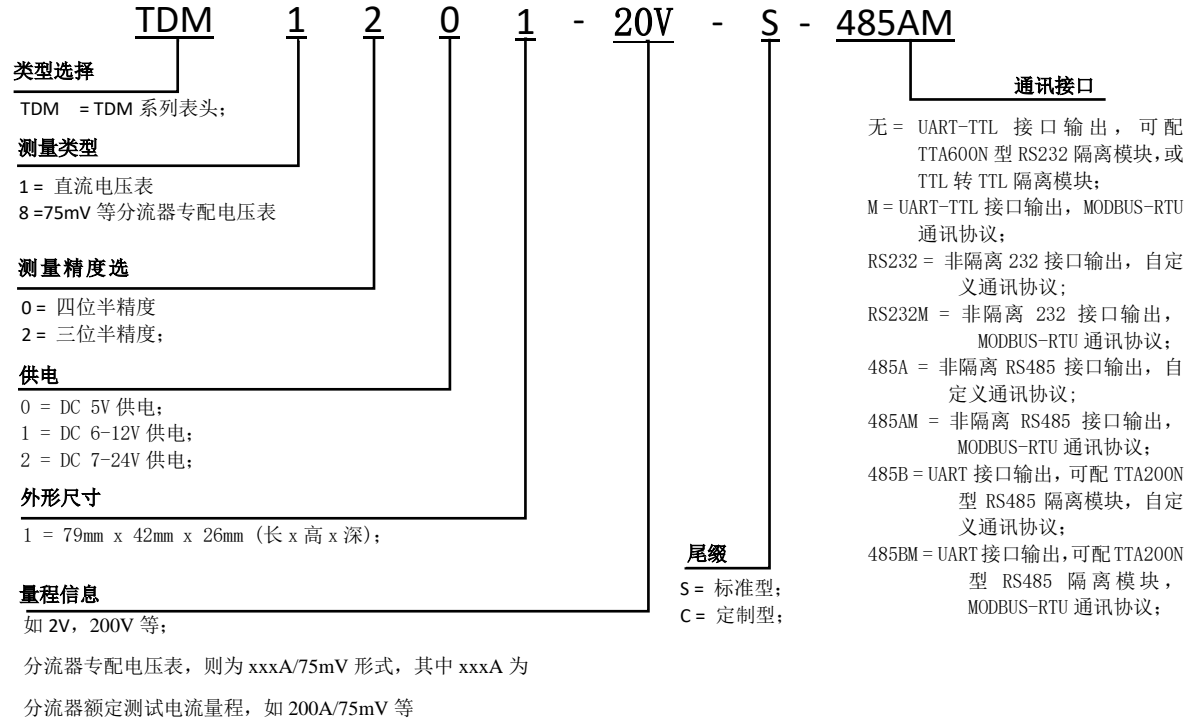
TDM 1 2 0 1 - 20V - S - 485AM

类型选择

TDM = TDM 系列表头;

测量类型

1 = 直流电压表
8 =75mV 等分流器专配电压表

测量精度选

0 = 四位半精度
2 = 三位半精度;

供电

0 = DC 5V 供电;
1 = DC 6-12V 供电;
2 = DC 7-24V 供电;

外形尺寸

1 = 79mm x 42mm x 26mm (长 x 高 x 深);

量程信息

如 2V, 200V 等;

分流器专配电压表, 则为 xxxA/75mV 形式, 其中 xxxA 为

分流器额定测试电流量程, 如 200A/75mV 等

尾缀

S = 标准型;
C = 定制型;

通讯接口

无 = UART-TTL 接口输出, 可配 TTA600N 型 RS232 隔离模块,或 TTL 转 TTL 隔离模块;
M = UART-TTL 接口输出, MODBUS-RTU 通讯协议;
RS232 = 非隔离 232 接口输出, 自定义通讯协议;
RS232M = 非隔离 232 接口输出, MODBUS-RTU 通讯协议;
485A = 非隔离 RS485 接口输出, 自定义通讯协议;
485AM = 非隔离 RS485 接口输出, MODBUS-RTU 通讯协议;
485B = UART 接口输出, 可配 TTA200N 型 RS485 隔离模块, 自定义通讯协议;
485BM = UART 接口输出,可配 TTA200N 型 RS485 隔离模块, MODBUS-RTU 通讯协议;